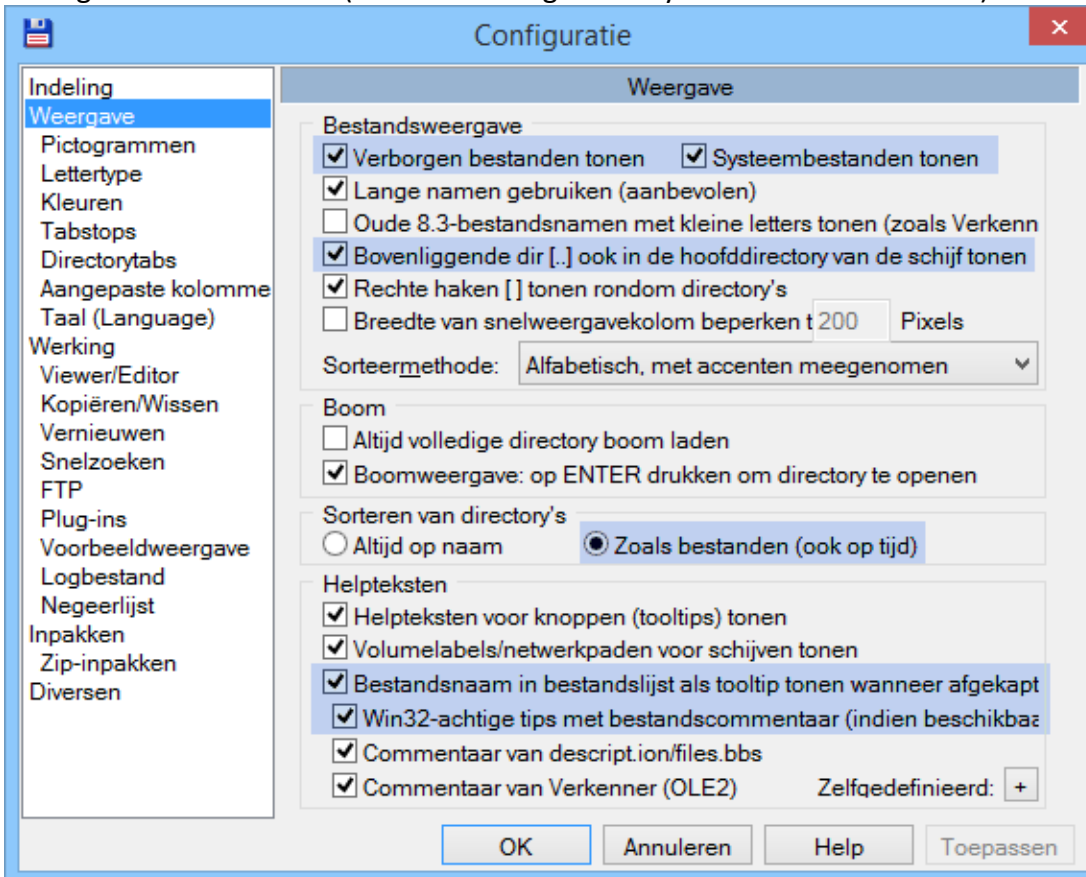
Configuratie

Indeling
Weergave
Pictogrammen
Lettertype
Kleuren
Tabstops
Directorytabs
Aangepaste kolomme
Taal (Language)
Werking
Viewer/Editor
Kopiëren/Wissen
Vernieuwen
Snelzoeken
FTP
Plug-ins
Voorbeeldweergave
Logbestand
Negeerlijst
Inpakken
Zip-inpakken
Diversen

Weergave

Bestandsweergave
Verborgen bestanden tonen
Systeembestanden tonen
Lange namen gebruiken (aanbevolen)
Oude 8.3-bestandsnamen met kleine letters tonen (zoals Verkenn
Bovenliggende dir [..] ook in de hoofddirectory van de schijf tonen
Rechte haken [ ] tonen rondom directory's
Breedte van snelweergavekolom beperken t 200 Pixels
Sorteermethode: Alfabetisch, met accenten meegenomen

Boom
Altijd volledige directory boom laden
Boomweergave: op ENTER drukken om directory te openen

Sorteren van directory's
Altijd op naam
Zoals bestanden (ook op tijd)

Helpteksten
Helpteksten voor knoppen (tooltips) tonen
Volumelabels/netwerkpaden voor schijven tonen
Bestandsnaam in bestandslijst als tooltip tonen wanneer afgekapt
Win32-achtige tips met bestandscommentaar (indien beschikbaa
Commentaar van descript.ion/files.bbs
Commentaar van Verkenner (OLE2)
Zelfgedefinieerd: +

OK
Annuleren
Help
Toepassen